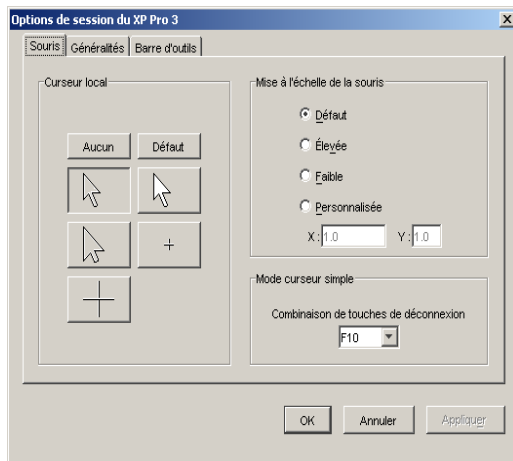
Options de session du XP Pro 3

X

Souris | Généralités | Barre d'outils

Curseur local

Aucun

Défaut

+

Mise à l'échelle de la souris

Défaut

Élevée

Faible

Personnalisée

X : 1.0

Y : 1.0

Mode curseur simple

Combinaison de touches de déconnexion

F10

OK

Annuler

Appliquer